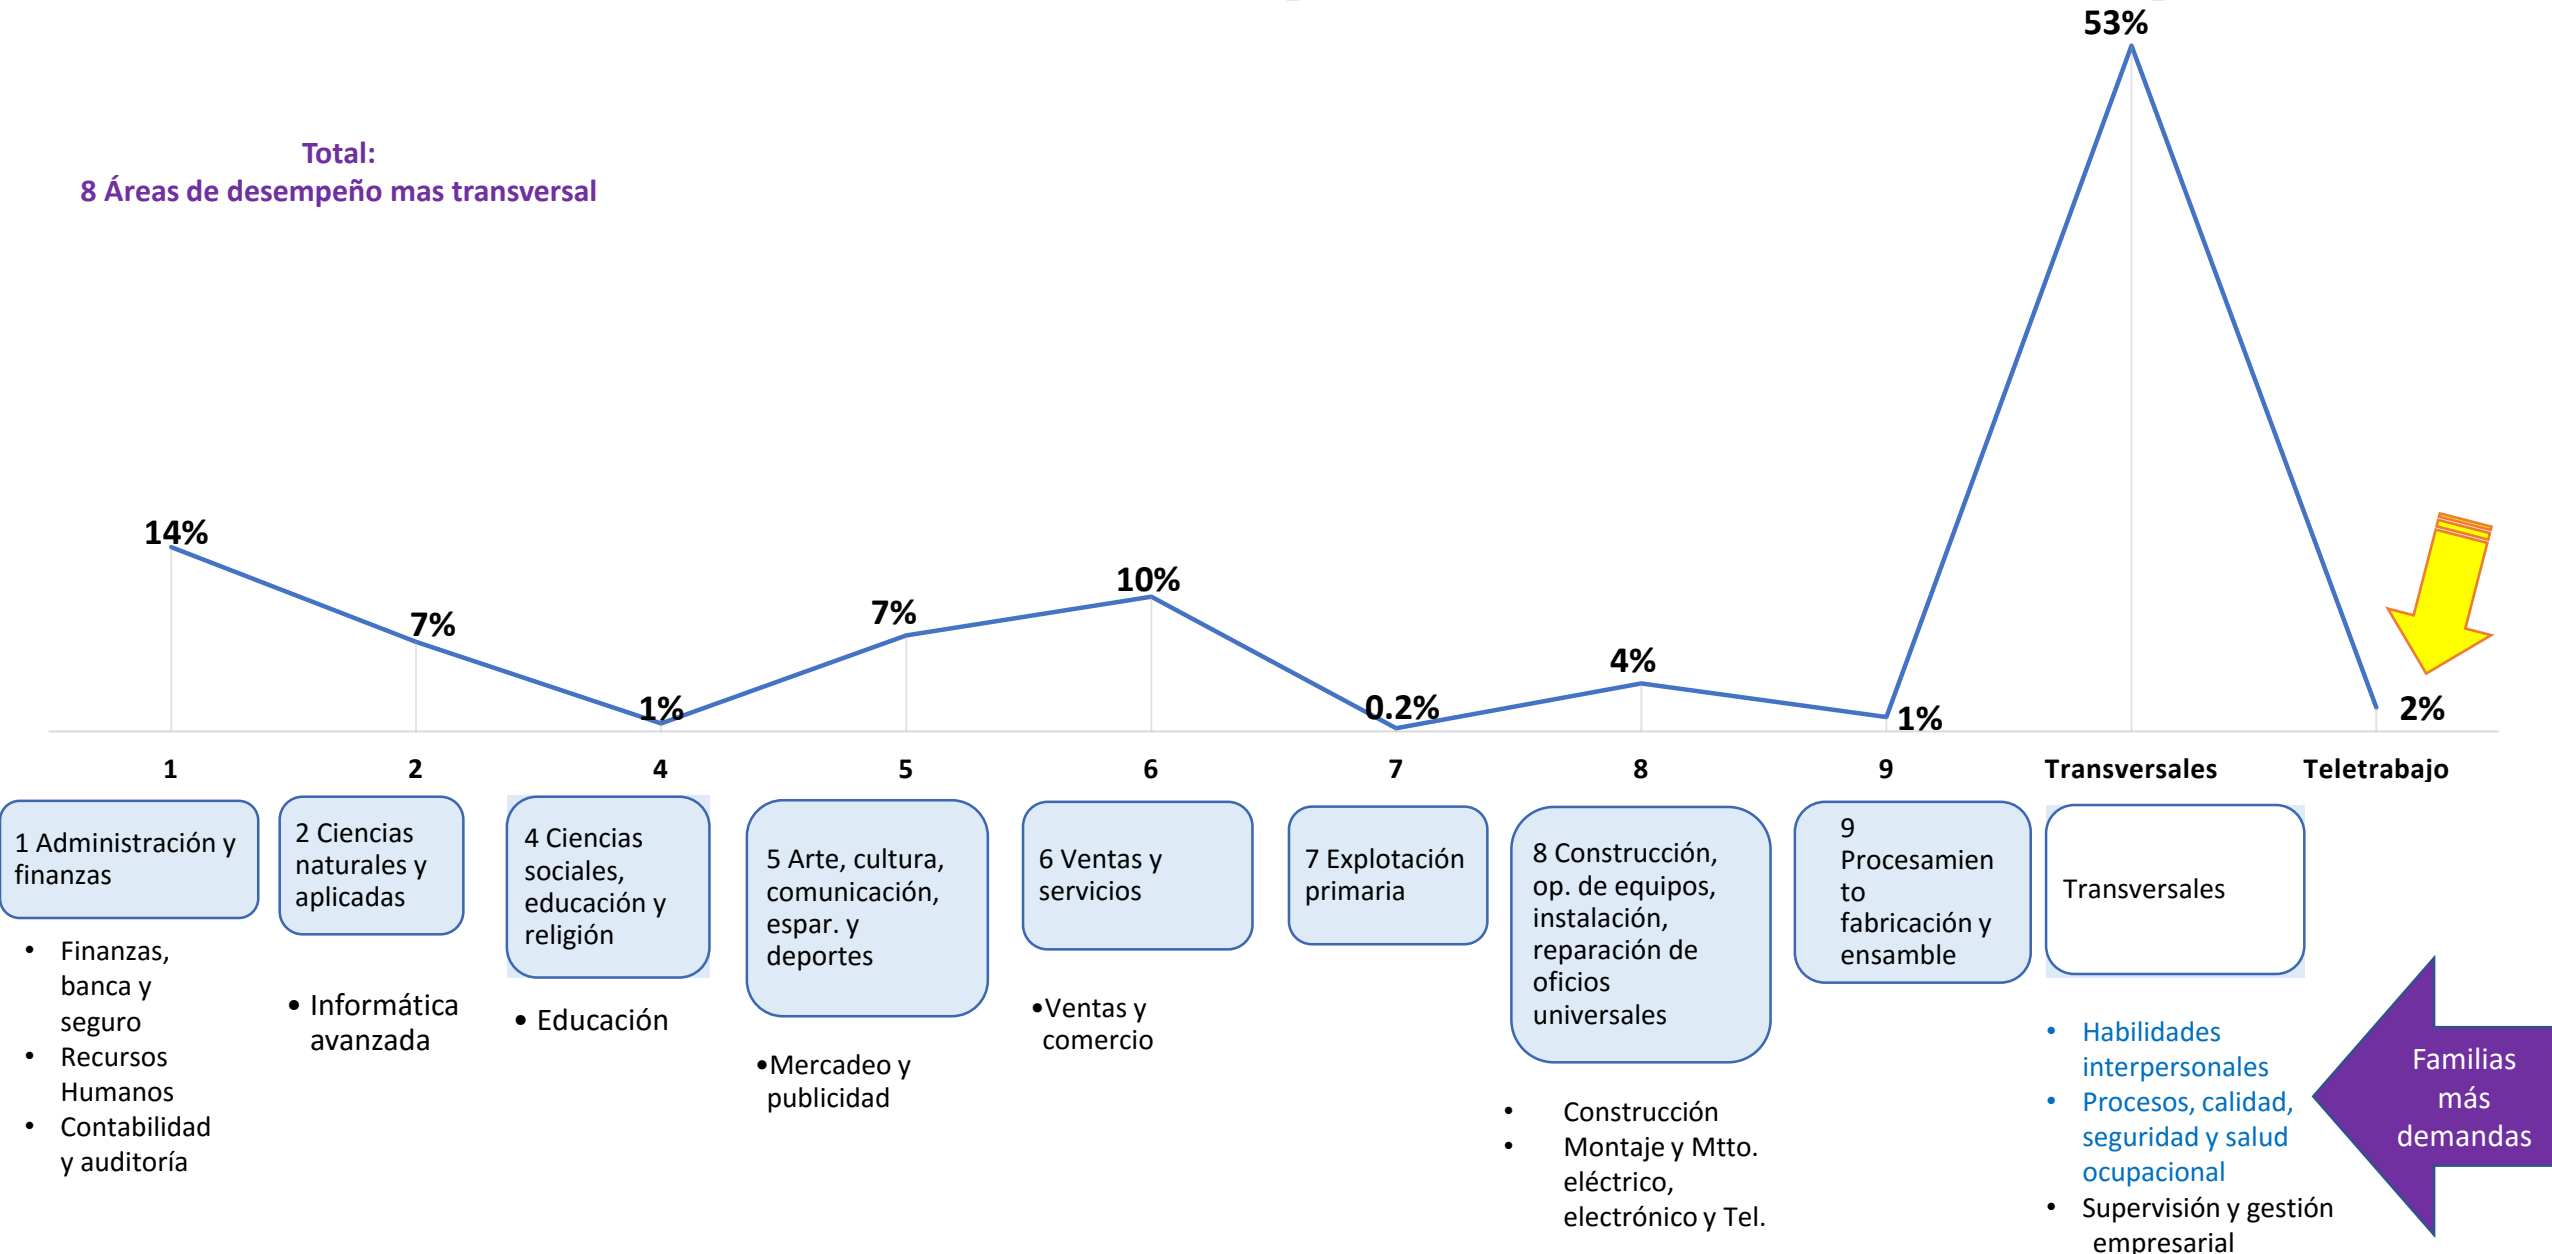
53%

Total:
8 Áreas de desempeño mas transversal

14%
7%
1%
7%
10%
0.2%
4%
1%
2%

1
2
4
5
6
7
8
9
Transversales
Teletrabajo

1 Administración y finanzas
- Finanzas, banca y seguro
- Recursos Humanos
- Contabilidad y auditoría

2 Ciencias naturales y aplicadas
- Informática avanzada

4 Ciencias sociales, educación y religión
- Educación

5 Arte, cultura, comunicación, espar. y deportes
- Mercadeo y publicidad

6 Ventas y servicios
- Ventas y comercio

7 Explotación primaria

8 Construcción, op. de equipos, instalación, reparación de oficios universales
- Construcción
- Montaje y Mtto. eléctrico, electrónico y Tel.

9 Procesamiento fabricación y ensamble

Transversales
- Habilidades interpersonales
- Procesos, calidad, seguridad y salud ocupacional
- Supervisión y gestión empresarial

Familias más demandas